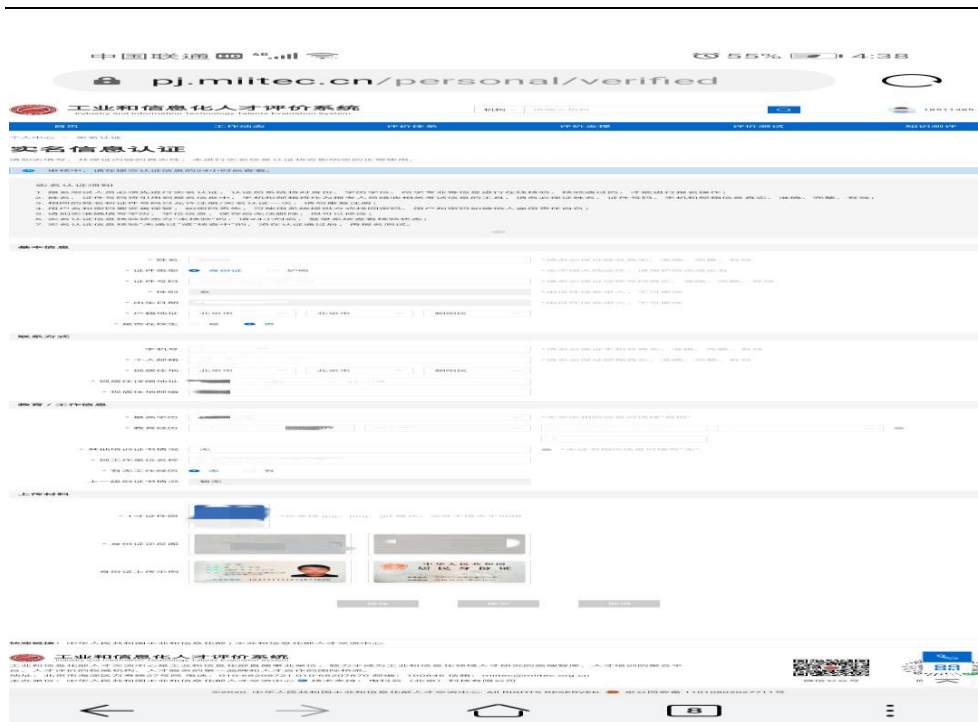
中国联通 4G 55% 4:38

pj.miitec.cn/personal/verified

工业和信息化人才评价系统
Industry and Information Technology Talents Evaluation System

首页 工作动态 评价体系 评价流程 评价测试 知识测评

实名信息认证

审核中，请按照实名认证流程操作。

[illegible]

基本信息

证件类型 身份证 护照

北京市 北京市 朝阳区

是否在校生 否 是

联系方式

北京市 北京市 朝阳区

教育 / 工作信息

否

否 是

上传材料

中华人民共和国
居民身份证

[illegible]

工业和信息化人才评价系统

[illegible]

8